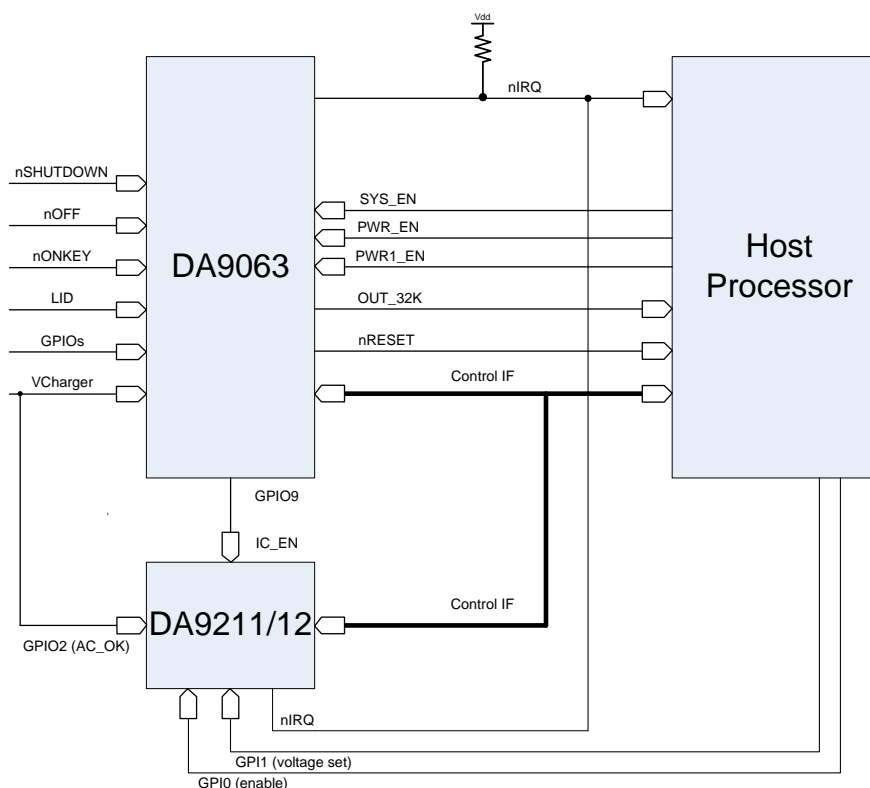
Vdd

nIRQ

nSHUTDOWN

nOFF

nONKEY

LID

GPIOs

VCharger

DA9063

SYS_EN

PWR_EN

PWR1_EN

OUT_32K

nRESET

Control IF

Host Processor

GPIO9

IC_EN

DA9211/12

Control IF

GPIO2 (AC_OK)

nIRQ

GPI1 (voltage set)

GPI0 (enable)